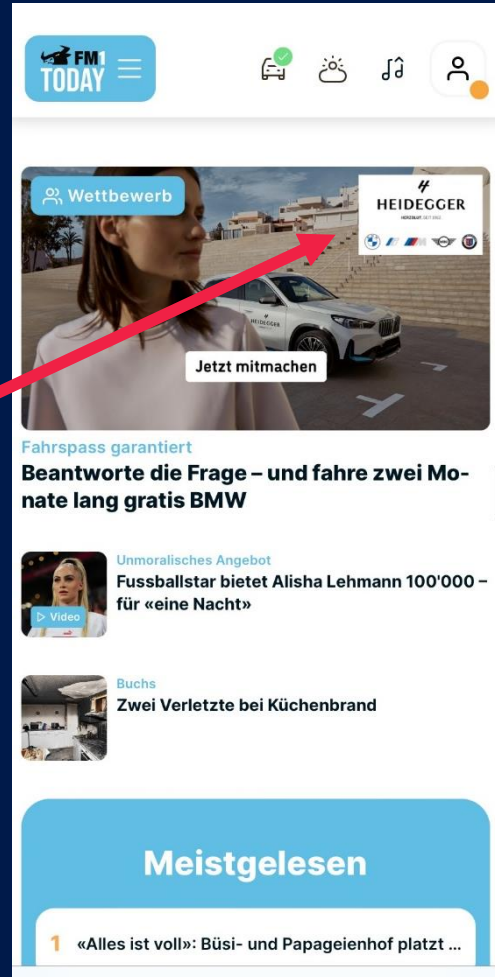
FM1 TODAY

Wettbewerb

HEIDEGGER

HEIDEGGER

Jetzt mitmachen

Fahrspass garantiert

Beantworte die Frage – und fahre zwei Monate lang gratis BMW

Unmoralisches Angebot

Fussballstar bietet Alisha Lehmann 100'000 – für «eine Nacht»

▷ Video

Buchs

Zwei Verletzte bei Küchenbrand

Meistgelesen

1 «Alles ist voll»: Büsi- und Papageienhof platzt ...